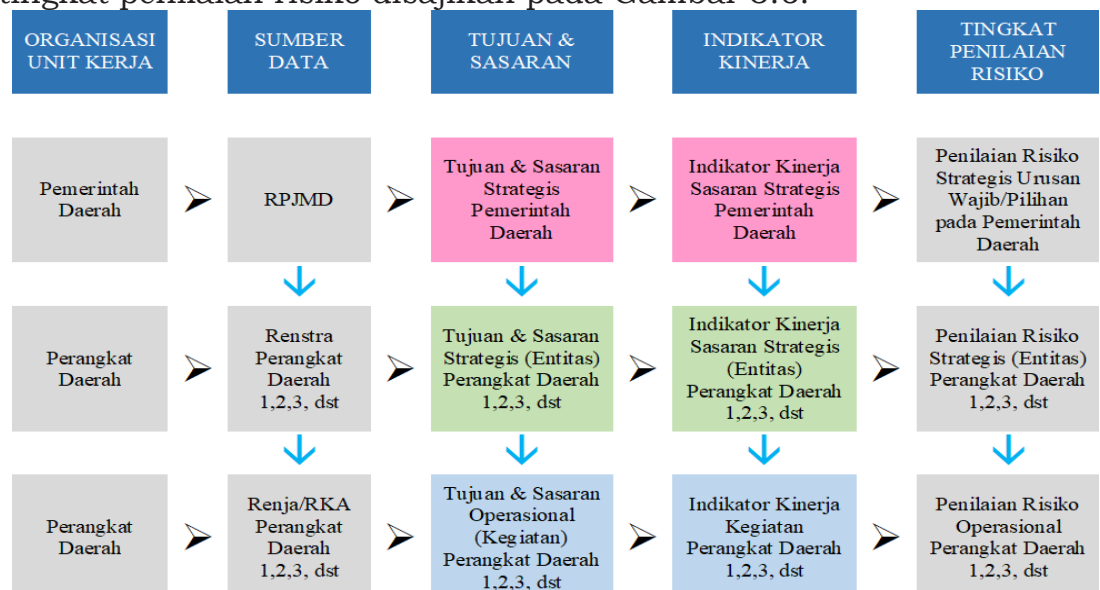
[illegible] penilaian risiko disajikan pada Gambar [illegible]

ORGANISASI UNIT KERJA

SUMBER DATA

TUJUAN & SASARAN

INDIKATOR KINERJA

TINGKAT PENILAIAN RISIKO

Pemerintah Daerah

RPJMD

Tujuan & Sasaran Strategis Pemerintah Daerah

Indikator Kinerja Sasaran Strategis Pemerintah Daerah

Penilaian Risiko Strategis Urusan Wajib/Pilihan pada Pemerintah Daerah

Perangkat Daerah

Renstra Perangkat Daerah 1,2,3, dst

Tujuan & Sasaran Strategis (Entitas) Perangkat Daerah 1,2,3, dst

Indikator Kinerja Sasaran Strategis (Entitas) Perangkat Daerah 1,2,3, dst

Penilaian Risiko Strategis (Entitas) Perangkat Daerah 1,2,3, dst

Perangkat Daerah

Renja/RKA Perangkat Daerah 1,2,3, dst

Tujuan & Sasaran Operasional (Kegiatan) Perangkat Daerah 1,2,3, dst

Indikator Kinerja Kegiatan Perangkat Daerah 1,2,3, dst

Penilaian Risiko Operasional Perangkat Daerah 1,2,3, dst